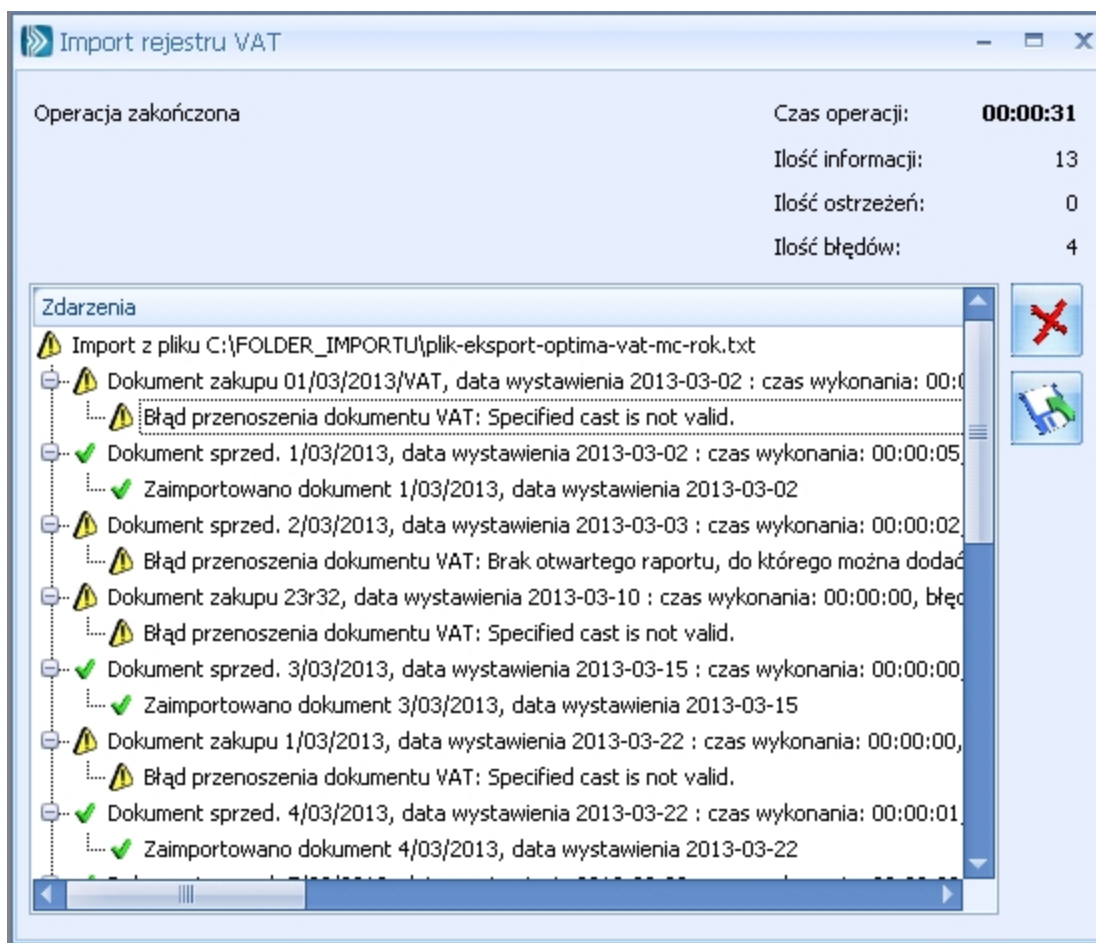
Import rejestru VAT

Operacja zakończona

Czas operacji: 00:00:31
Ilość informacji: 13
Ilość ostrzeżeń: 0
Ilość błędów: 4

Zdarzenia

Import z pliku C:\FOLDER_IMPORTU\plik-eksport-optima-vat-mc-rok.txt
Dokument zakupu 01/03/2013/VAT, data wystawienia 2013-03-02 : czas wykonania: 00:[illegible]
Błąd przenoszenia dokumentu VAT: Specified cast is not valid.
Dokument sprzed. 1/03/2013, data wystawienia 2013-03-02 : czas wykonania: 00:00:05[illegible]
Zaimportowano dokument 1/03/2013, data wystawienia 2013-03-02
Dokument sprzed. 2/03/2013, data wystawienia 2013-03-03 : czas wykonania: 00:00:02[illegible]
Błąd przenoszenia dokumentu VAT: Brak otwartego raportu, do którego można dodać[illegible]
Dokument zakupu 23r32, data wystawienia 2013-03-10 : czas wykonania: 00:00:00, błę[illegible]
Błąd przenoszenia dokumentu VAT: Specified cast is not valid.
Dokument sprzed. 3/03/2013, data wystawienia 2013-03-15 : czas wykonania: 00:00:00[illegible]
Zaimportowano dokument 3/03/2013, data wystawienia 2013-03-15
Dokument zakupu 1/03/2013, data wystawienia 2013-03-22 : czas wykonania: 00:00:00,
Błąd przenoszenia dokumentu VAT: Specified cast is not valid.
Dokument sprzed. 4/03/2013, data wystawienia 2013-03-22 : czas wykonania: 00:00:01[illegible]
Zaimportowano dokument 4/03/2013, data wystawienia 2013-03-22
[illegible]